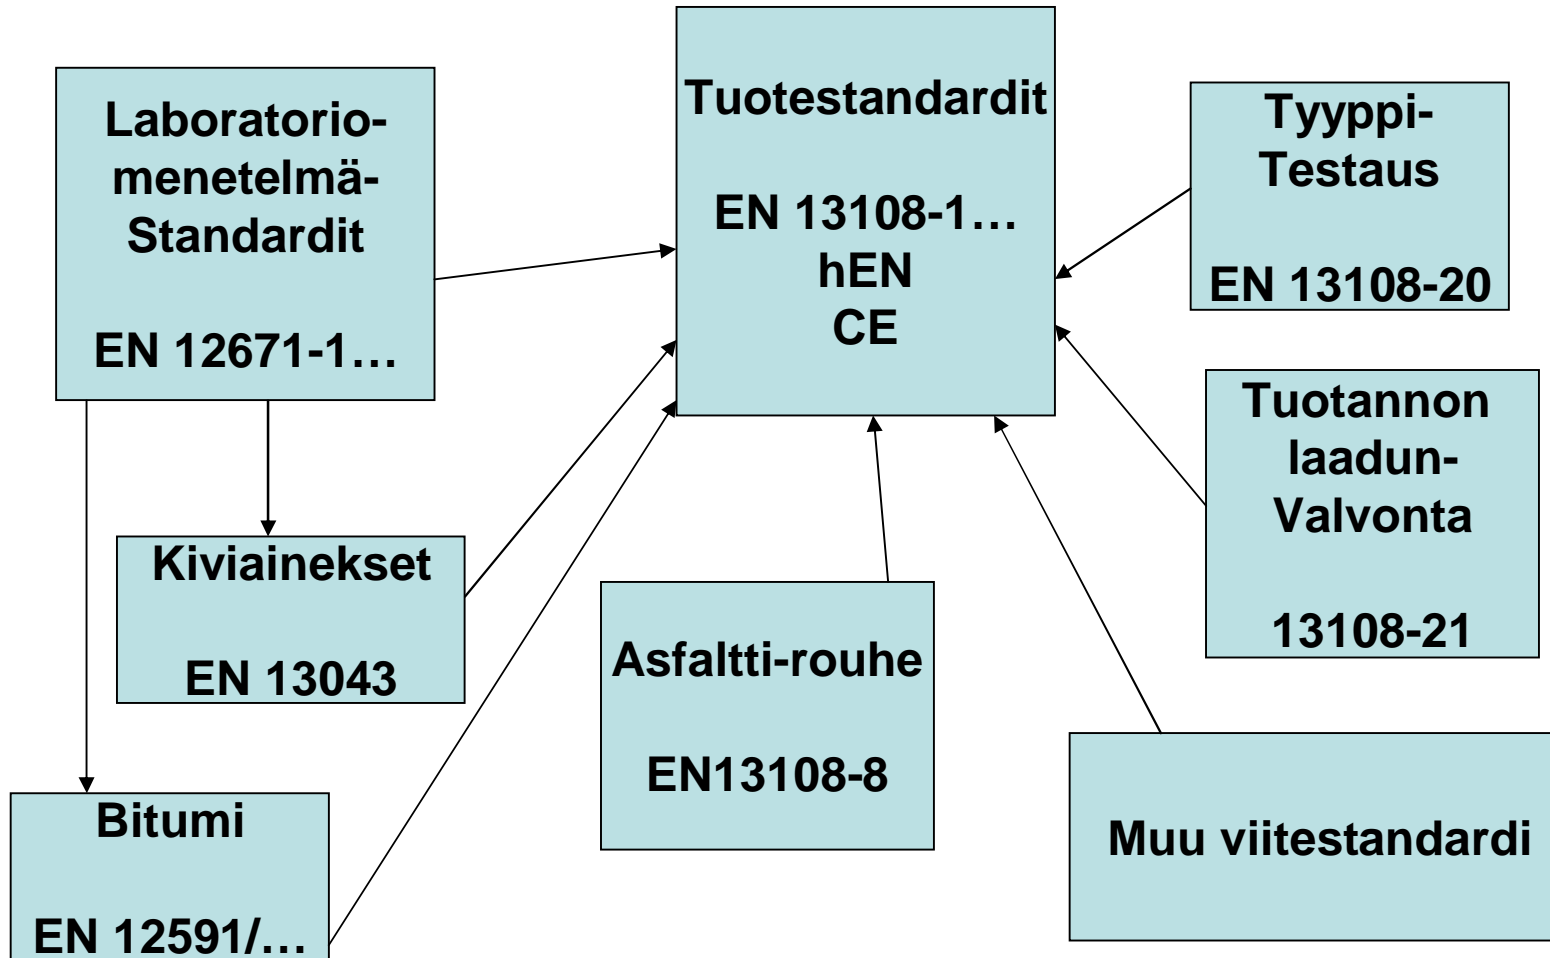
Laboratorio-menetelmä-Standardit

EN 12671-1…

Tuotestandardit

EN 13108-1…
hEN
CE

Tyyppi-Testaus

EN 13108-20

Tuotannon laadun-Valvonta

13108-21

Kiviainekset

EN 13043

Asfaltti-rouhe

EN13108-8

Bitumi

EN 12591/…

Muu viitestandardi